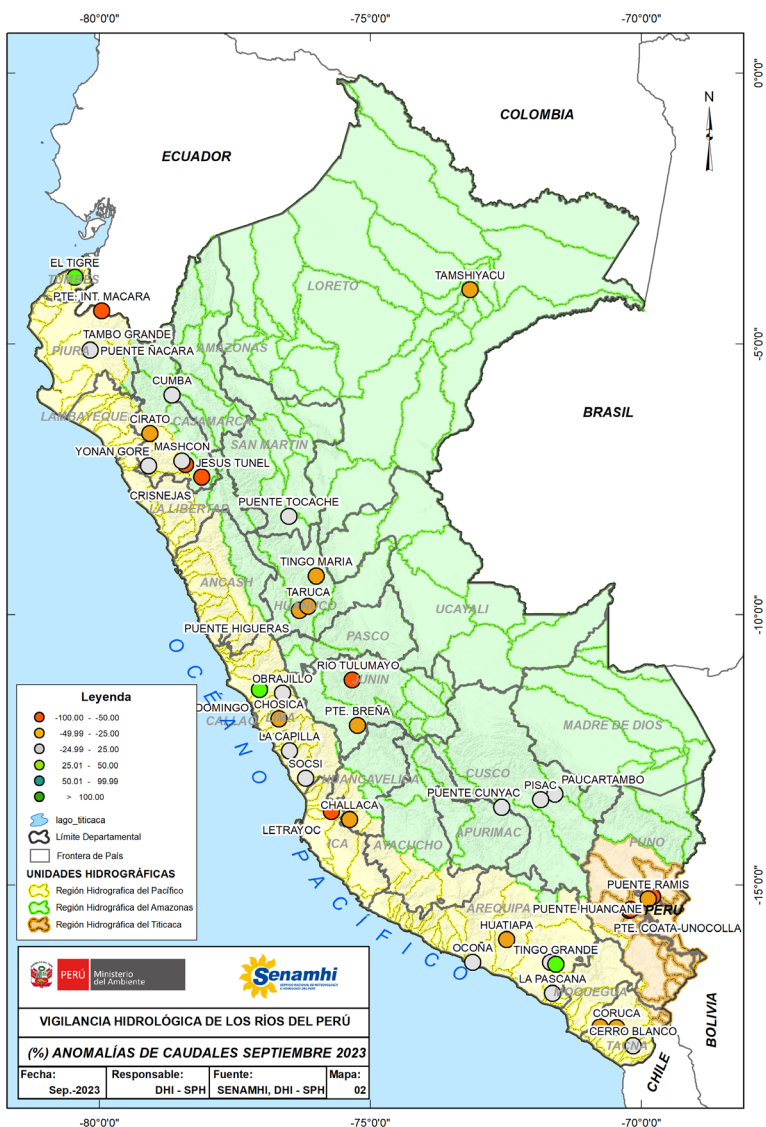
-80°0'0"
-75°0'0"
-70°0'0"
0°0'0"
-5°0'0"
-10°0'0"
-15°0'0"

N

COLOMBIA
ECUADOR
BRASIL
BOLIVIA
CHILE
PERU

EL TIGRE
TUMBES
PTE. INT. MACARA
TAMBO GRANDE
PIURA
PUENTE ÑACARA
AMAZONAS
LORETO
TAMSHIYACU
CUMBA
LAMBAYEQUE
CIRATO
CAJAMARCA
MASHCON
YONAN GORE
SAN MARTIN
JESUS TUNEL
CRISNEJAS
LA LIBERTAD
PUENTE TOCACHE
ANCASH
TINGO MARIA
TARUCA
HUANUCO
UCAYALI
PUENTE HIGUERAS
PASCO
RIO TULUMAYO
JUNIN
OBRAJILLO
DOMINGO
CHOSICA
CALLAO
LIMA
PTE. BREÑA
LA CAPILLA
SOCSI
HUANCAVELICA
MADRE DE DIOS
CUSCO
PISAC
PAUCARTAMBO
PUENTE CUNYAC
APURIMAC
CHALLACA
LETRAYOC
ICA
AYACUCHO
PUNO
PUENTE RAMIS
AREQUIPA
PUENTE HUANCANE
PTE. COATA-UNOCOLLA
HUATIAPA
OCOÑA
TINGO GRANDE
LA PASCANA
MOQUEGUA
CORUCA
CERRO BLANCO
TACNA

OCÉANO PACÍFICO

Leyenda
-100.00 - -50.00
-49.99 - -25.00
-24.99 - 25.00
25.01 - 50.00
50.01 - 99.99
> 100.00
lago_titicaca
Límite Departamental
Frontera de País
UNIDADES HIDROGRÁFICAS
Región Hidrografica del Pacífico
Región Hidrografica del Amazonas
Región Hidrográfica del Titicaca

PERÚ Ministerio del Ambiente
Senamhi

VIGILANCIA HIDROLÓGICA DE LOS RÍOS DEL PERÚ

(%) ANOMALÍAS DE CAUDALES SEPTIEMBRE 2023

| Fecha: | Responsable: | Fuente: | Mapa: |
|---|---|---|---|
| Sep.-2023 | DHI - SPH | SENAMHI, DHI - SPH | 02 |